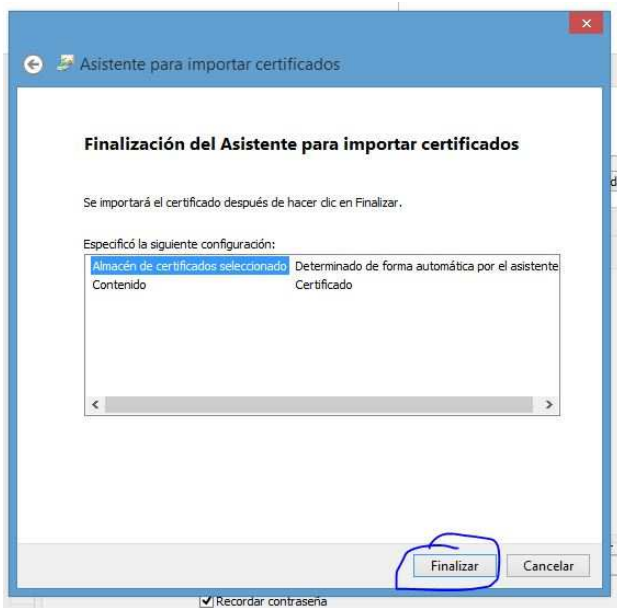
Asistente para importar certificados

Finalización del Asistente para importar certificados

Se importará el certificado después de hacer clic en Finalizar.

Especificó la siguiente configuración:

| | |
|---|---|
| Almacén de certificados seleccionado | Determinado de forma automática por el asistente |
| Contenido | Certificado |

Finalizar Cancelar

Recordar contraseña